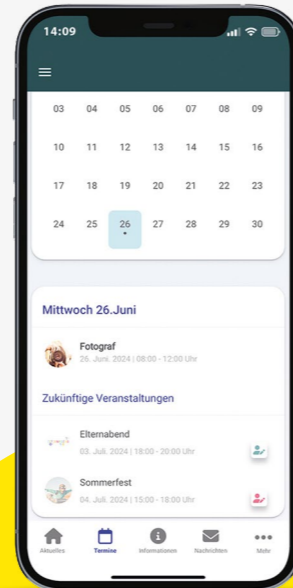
14:09

| 03 | 04 | 05 | 06 | 07 | 08 | 09 |
|---|---|---|---|---|---|---|
| 10 | 11 | 12 | 13 | 14 | 15 | 16 |
| 17 | 18 | 19 | 20 | 21 | 22 | 23 |
| 24 | 25 | 26 | 27 | 28 | 29 | 30 |

Mittwoch 26.Juni

Fotograf
26. Juni. 2024 | 08:00 - 12:00 Uhr

Zukünftige Veranstaltungen

Elternabend
03. Juli. 2024 | 18:00 - 20:00 Uhr

Sommerfest
04. Juli. 2024 | 15:00 - 18:00 Uhr

Aktuelles Termine Informationen Nachrichten Mehr